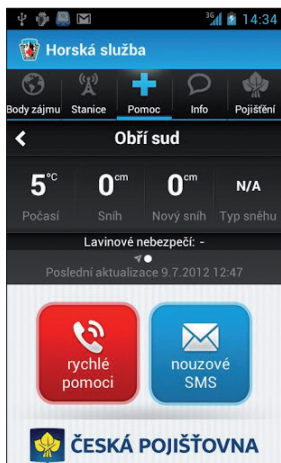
3G 14:34

Horská služba

Body zájmu Stanice Pomoc Info Pojištění

Obří sud

5°C Počasí

0cm Sníh

0cm Nový sníh

N/A Typ sněhu

Lavinové nebezpečí: -

Poslední aktualizace 9.7.2012 12:47

rychlé pomoci

nouzové SMS

ČESKÁ POJIŠŤOVNA